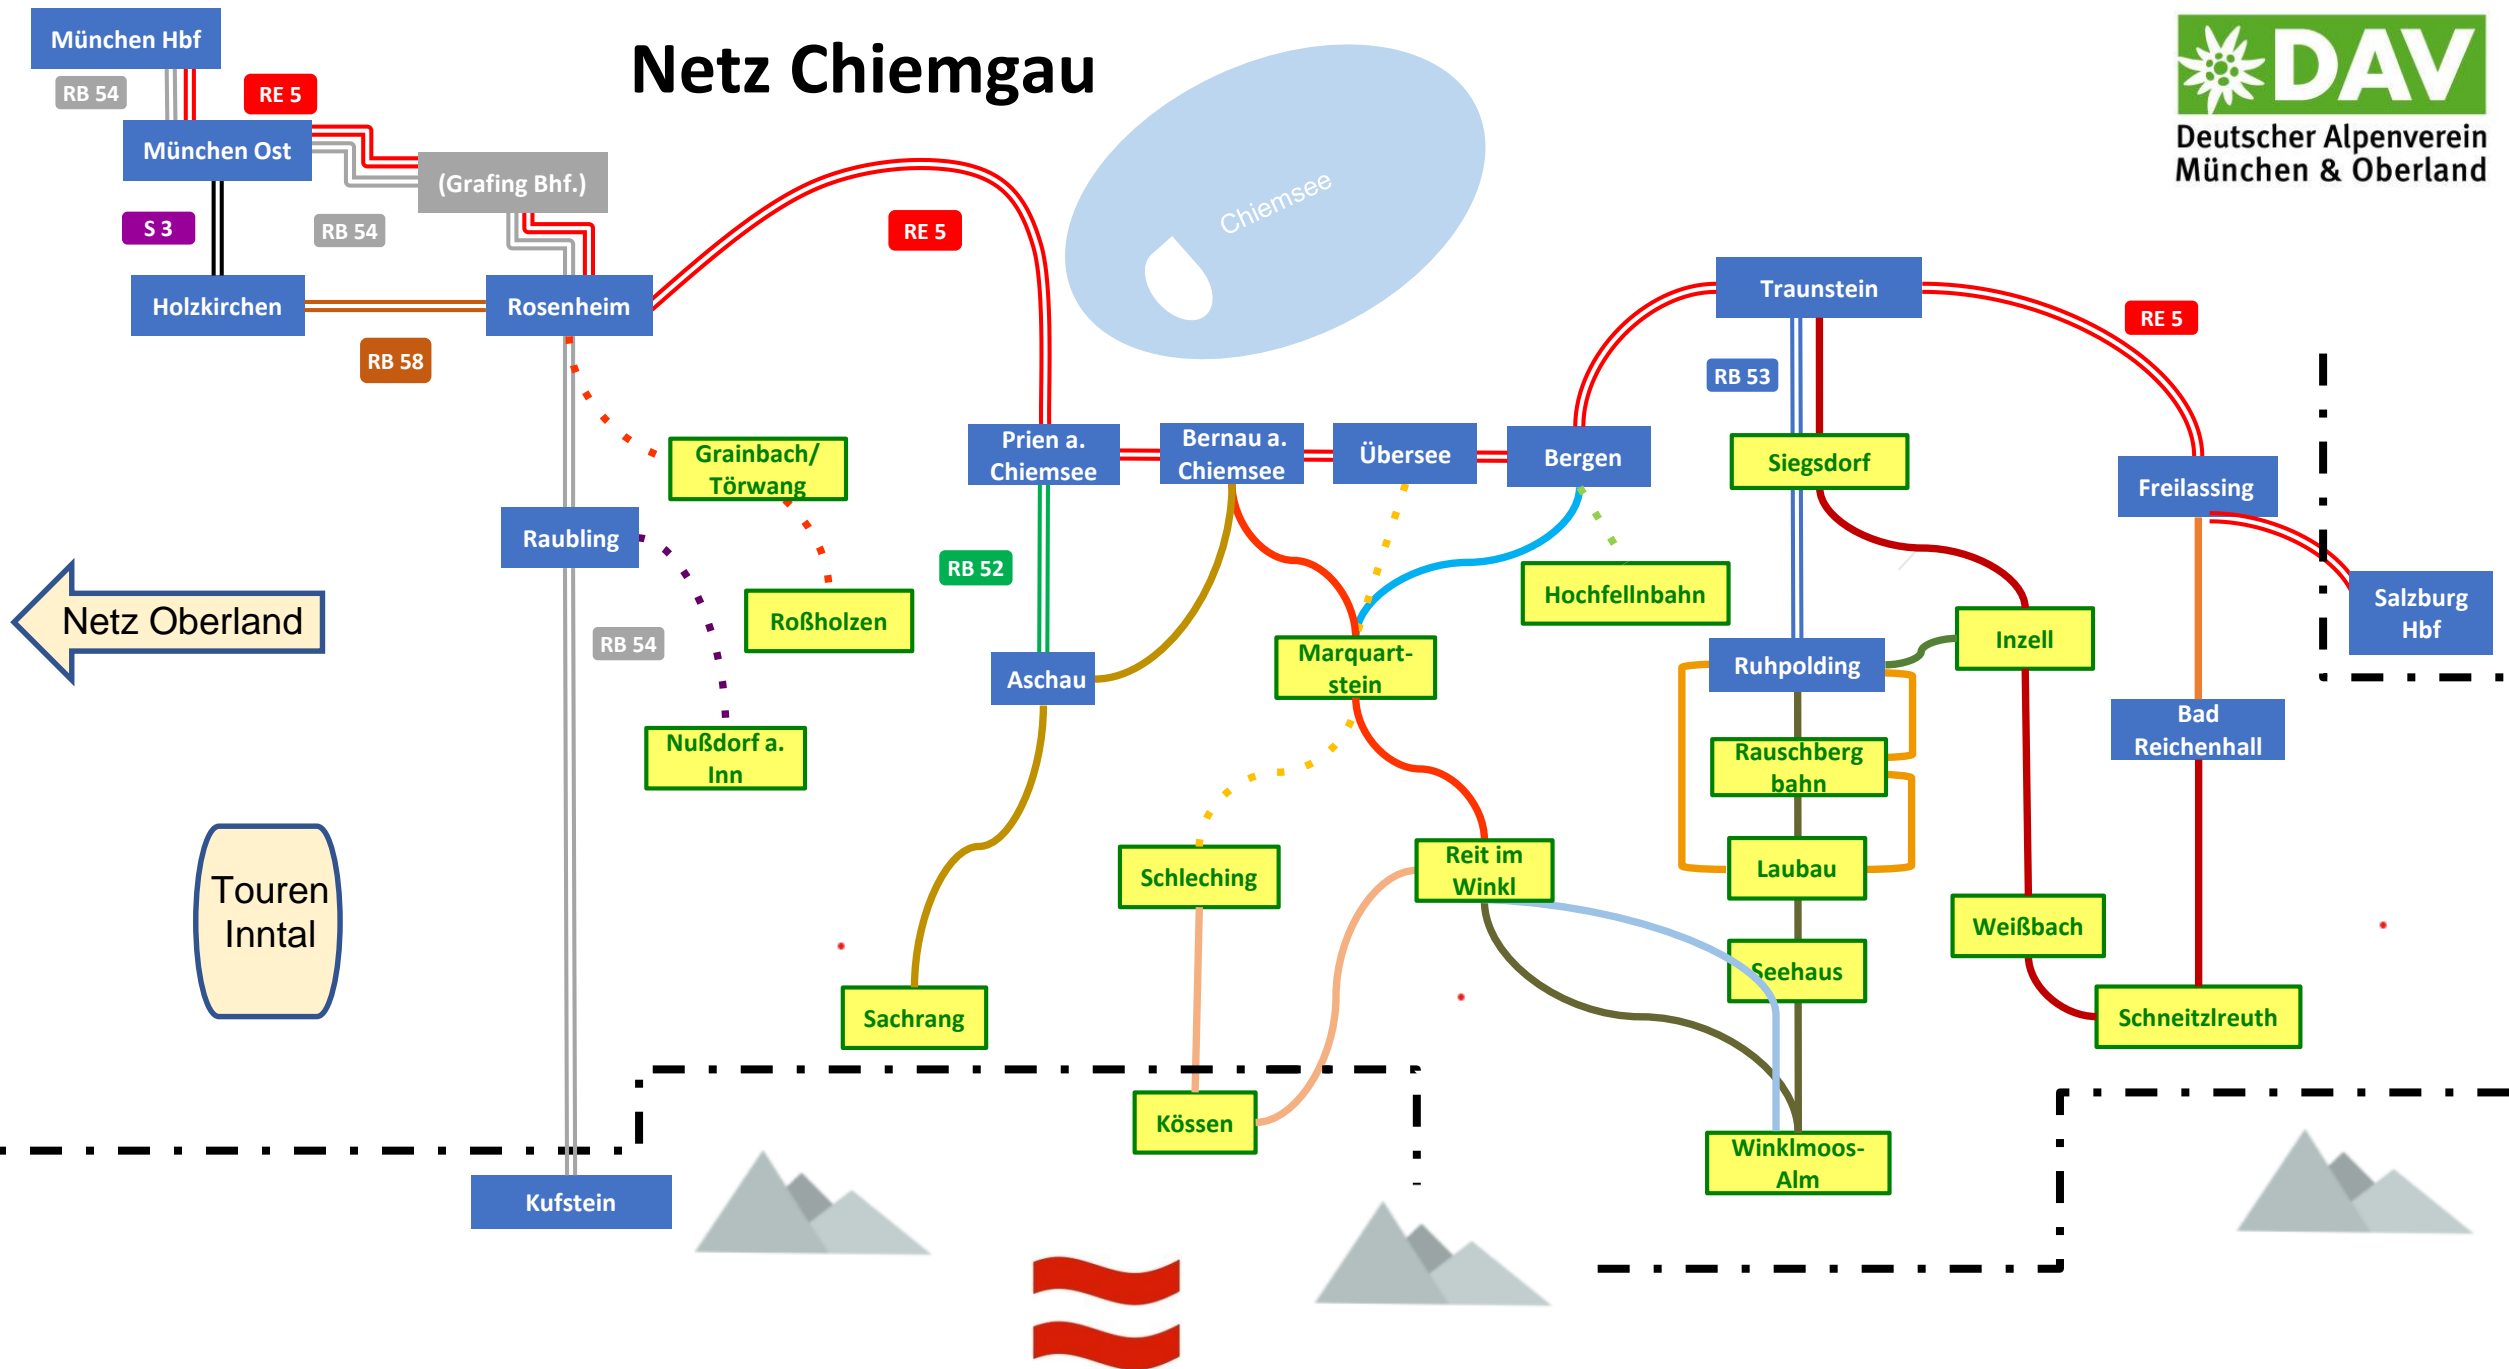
Netz Chiemgau

DAV
Deutscher Alpenverein
München & Oberland

München Hbf
RB 54
RE 5
München Ost
(Grafing Bhf.)
S 3
RB 54
Holzkirchen
Rosenheim
RB 58
RE 5
Chiemsee
Traunstein
RE 5
RB 53
Prien a. Chiemsee
Bernau a. Chiemsee
Übersee
Bergen
Siegsdorf
Freilassing
Salzburg Hbf
Grainbach/ Törwang
Raubling
RB 52
Roßholzen
Hochfellnbahn
Netz Oberland
RB 54
Aschau
Marquartstein
Ruhpolding
Inzell
Nußdorf a. Inn
Rauschberg bahn
Bad Reichenhall
Touren Inntal
Schleching
Reit im Winkl
Laubau
Weißbach
Seehaus
Sachrang
Schneitzlreuth
Kössen
Winklmoos-Alm
Kufstein